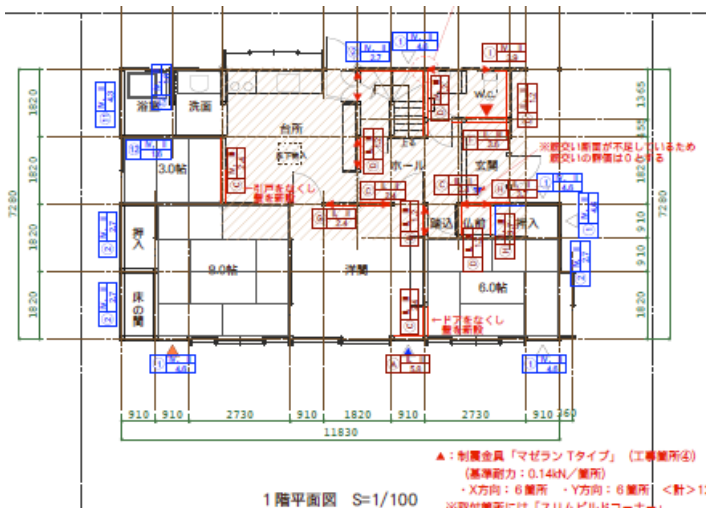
1820
1820
1820
1820
7280
1365
1820
1820
1820
7280

浴室
洗面
台所
W.C.
3.0帖
ホール
玄関
※筋交い断面が不足しているため
筋交いの評価は0とする
←引戸をなくし
壁を新設
押入
階段
仏間
押入
8.0帖
洋間
6.0帖
床の間
←ドアをなくし
壁を新設

910
910
2730
910
1820
910
2730
910
260
11830

▲：制震金具「マゼランTタイプ」（工事箇所④）
（基準耐力：0.14kN／箇所）
・X方向：6箇所　・Y方向：6箇所　＜計＞1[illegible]
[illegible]

1階平面図　S=1/100